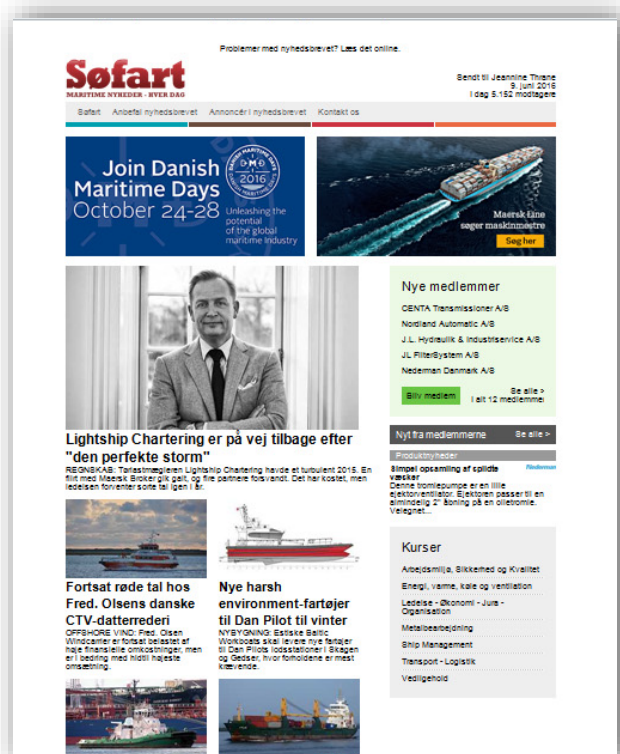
Problemer med nyhedsbrevet? Læs det online.

Søfart
MARITIME NYHEDER - HVER DAG

Sendt til Jeannine Thrane
9. juni 2016
I dag 5.152 modtagere

Søfart | Anbefal nyhedsbrevet | Annoncér i nyhedsbrevet | Kontakt os

Join Danish Maritime Days October 24-28
DANISH MARITIME DAYS 2016
Unleashing the potential of the global maritime industry

Maersk Line søger maskinmestre
Søg her

Lightship Chartering er på vej tilbage efter "den perfekte storm"
REGNSKAB: Tankskibsmægleren Lightship Chartering havde et turbulent 2015. En flirt med Maersk Broker gik galt, og flere partnere forsvandt. Det har kostet, men ledelsen forventer sorte tal igen i år.

Nye medlemmer
CENTA Transmissioner A/S
Nordland Automatic A/S
J.L. Hydraulik & Industriservice A/S
JL FilterSystem A/S
Nederman Danmark A/S
Bliv medlem
Se alle >
I alt 12 medlemmer

Nyt fra medlemmerne
Se alle >
Produktnyheder
Simpel opsamling af spildte væsker
Nederman
Denne tromlepumpe er en lille ejektorventilator. Ejektoren passer til en almindelig 2" åbning på en olietromle. Velegnet...

Fortsat røde tal hos Fred. Olsens danske CTV-datterrederi
OFFSHORE VIND: Fred. Olsen Windcarrier er fortsat belastet af høje finansielle omkostninger, men er i gang med hidtil højeste omsætning.

Nye harsh environment-fartøjer til Dan Pilot til vinter
NYBYGNING: Estiske Baltic Workboats skal levere nye fartøjer til Dan Pilots lodsstationer i Skagen og Gedser, hvor forholdene er mest krævende.

Kurser
Arbejdsmiljø, Sikkerhed og Kvalitet
Energi, varme, køle og ventilation
Ledelse - Økonomi - Jura - Organisation
Metalbearbejdning
Ship Management
Transport - Logistik
Vedligehold